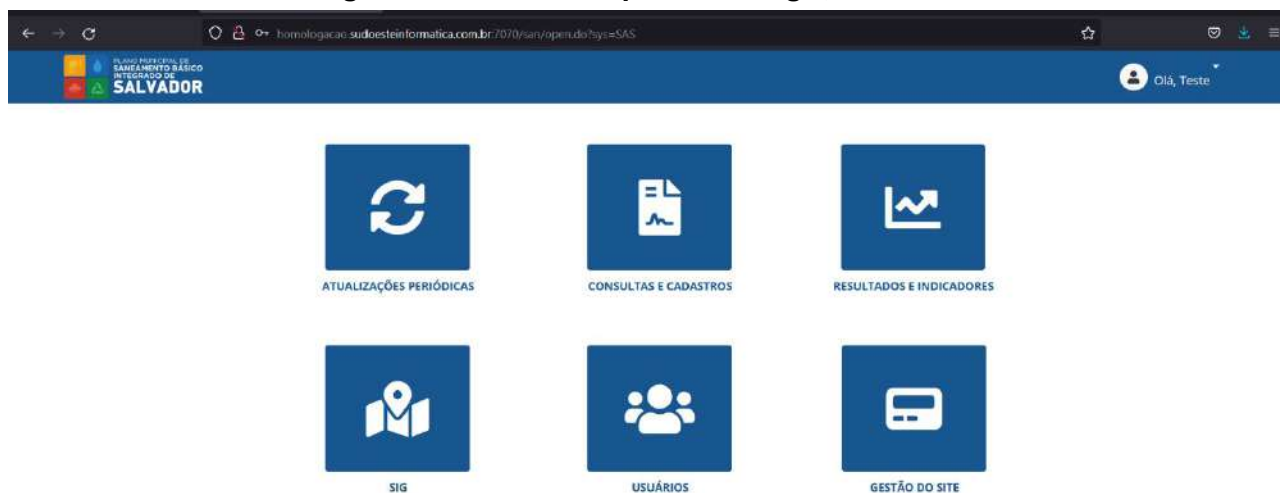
homologacao.sudoesteinformatica.com.br:7070/san/open.do?sys=SAS

PLANO MUNICIPAL DE SANEAMENTO BÁSICO INTEGRADO DE SALVADOR

Olá, Teste

ATUALIZAÇÕES PERIÓDICAS

CONSULTAS E CADASTROS

RESULTADOS E INDICADORES

SIG

USUÁRIOS

GESTÃO DO SITE